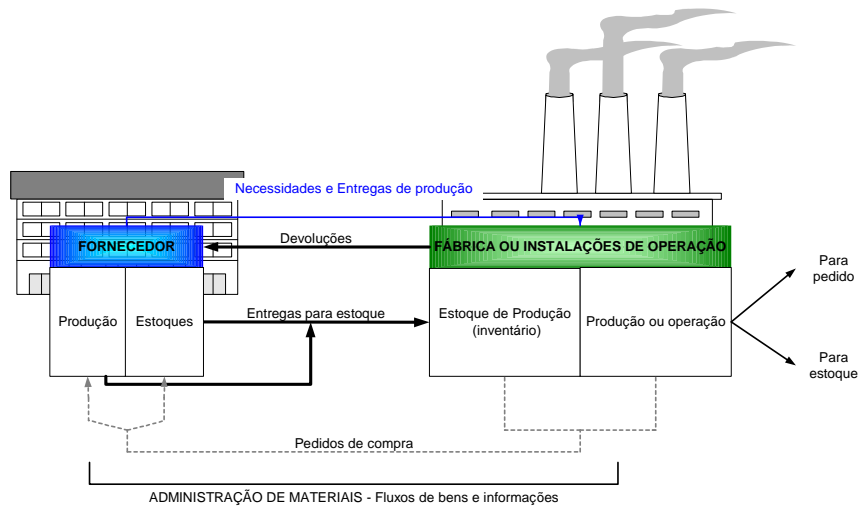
Necessidades e Entregas de produção

FORNECEDOR

Devoluções

FÁBRICA OU INSTALAÇÕES DE OPERAÇÃO

Produção

Estoques

Entregas para estoque

Estoque de Produção (inventário)

Produção ou operação

Para pedido

Para estoque

Pedidos de compra

ADMINISTRAÇÃO DE MATERIAIS - Fluxos de bens e informações